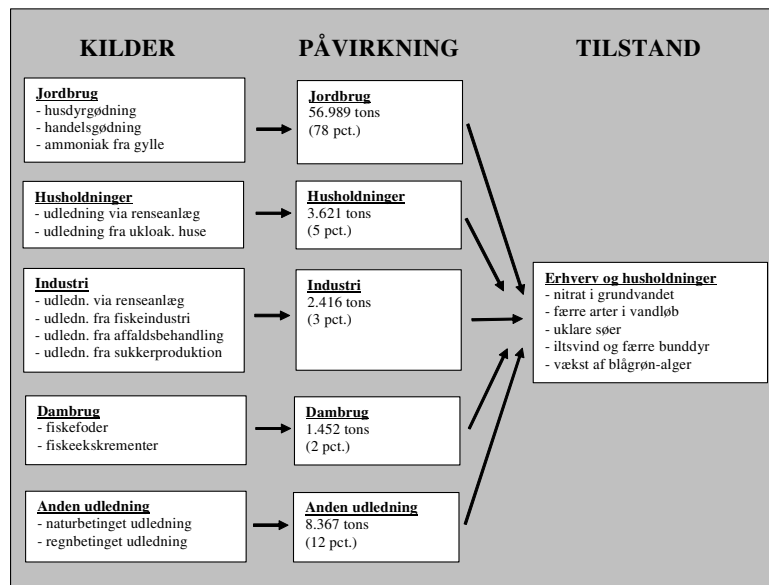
KILDER

PÅVIRKNING

TILSTAND

Jordbrug
- husdyrgødning
- handelsgødning
- ammoniak fra gylle

Jordbrug
56.989 tons
(78 pct.)

Husholdninger
- udledning via renseanlæg
- udledning fra ukloak. huse

Husholdninger
3.621 tons
(5 pct.)

Industri
- udledn. via renseanlæg
- udledn. fra fiskeindustri
- udledn. fra affaldsbehandling
- udledn. fra sukkerproduktion

Industri
2.416 tons
(3 pct.)

Dambrug
- fiskefoder
- fiskeekskrementer

Dambrug
1.452 tons
(2 pct.)

Anden udledning
- naturbetinget udledning
- regnbetinget udledning

Anden udledning
8.367 tons
(12 pct.)

Erhverv og husholdninger
- nitrat i grundvandet
- færre arter i vandløb
- uklare søer
- iltsvind og færre bunddyr
- vækst af blågrøn-alger